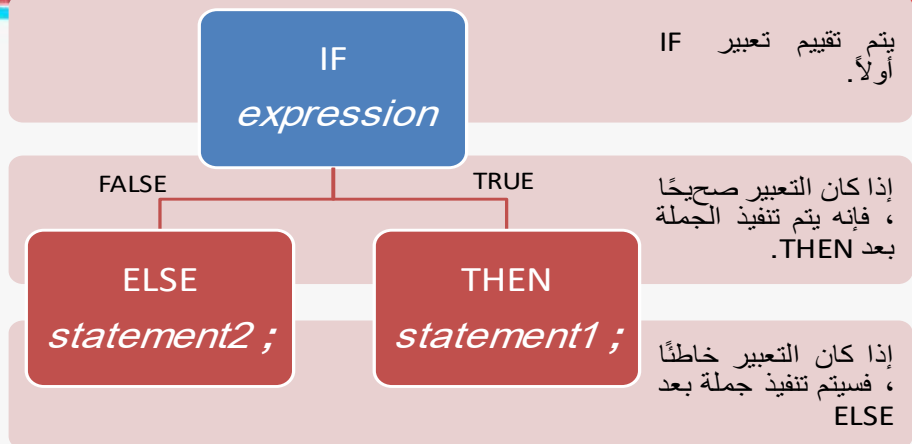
IF
expression

يتم تقييم تعبير IF أولاً.

FALSE

TRUE

إذا كان التعبير صحيحًا ، فإنه يتم تنفيذ الجملة بعد THEN.

ELSE
statement2 ;

THEN
statement1 ;

إذا كان التعبير خاطئًا ، فسيتم تنفيذ جملة بعد ELSE